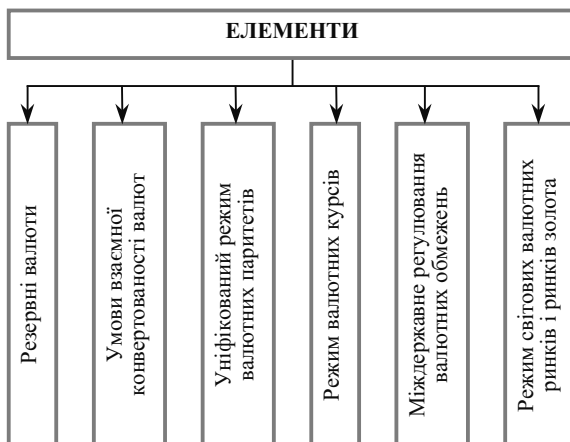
ЕЛЕМЕНТИ

Резервні валюти

Умови взаємної конвертованості валют

Уніфікований режим валютних паритетів

Режим валютних курсів

Міждержавне регулювання валютних обмежень

Режим світових валютних ринків і ринків золота